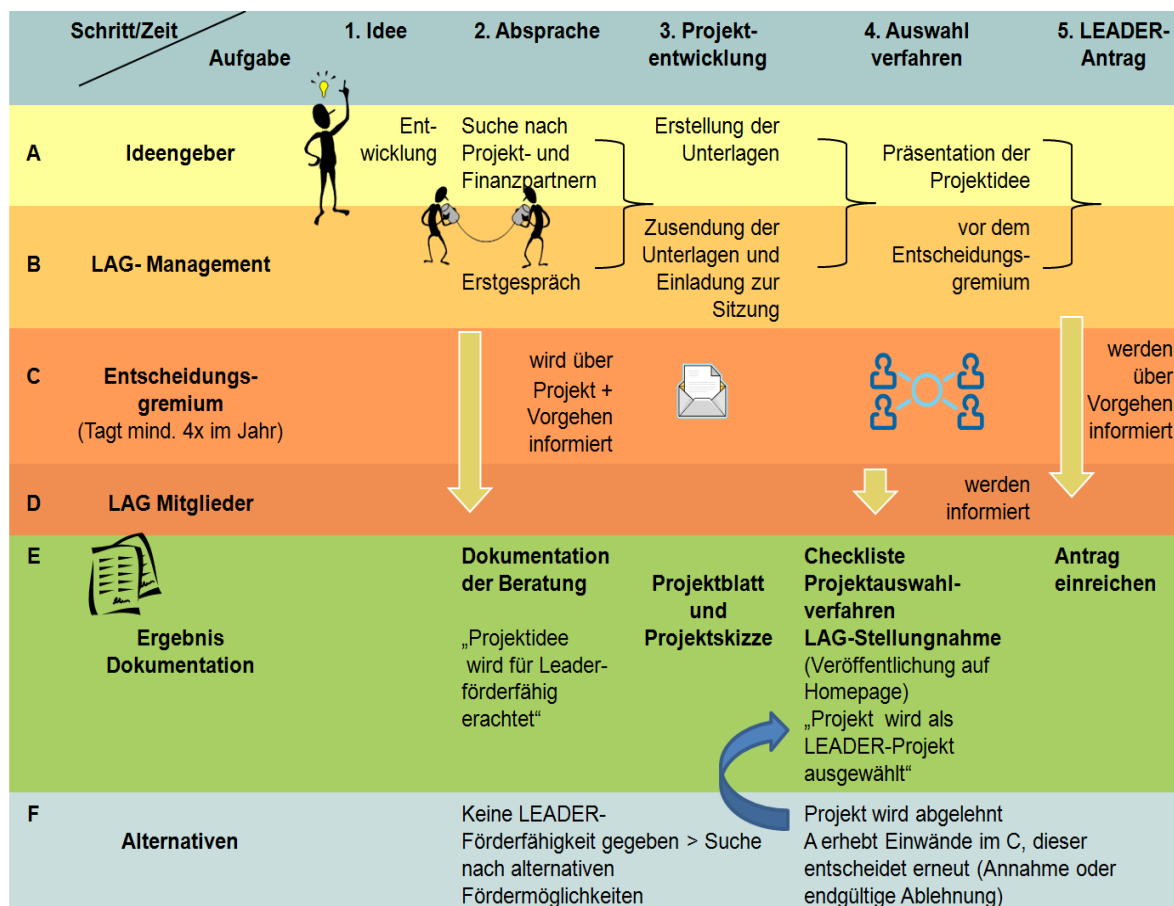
| Schritt/Zeit Aufgabe | | 1. Idee | 2. Absprache | 3. Projektentwicklung | 4. Auswahl verfahren | 5. LEADER-Antrag |
|---|---|---|---|---|---|---|
| A | Ideengeber | Entwicklung | Suche nach Projekt- und Finanzpartnern | Erstellung der Unterlagen | Präsentation der Projektidee | |
| B | LAG- Management | | Erstgespräch | Zusendung der Unterlagen und Einladung zur Sitzung | vor dem Entscheidungsgremium | |
| C | Entscheidungsgremium (Tagt mind. 4x im Jahr) | | wird über Projekt + Vorgehen informiert | | | werden über Vorgehen informiert |
| D | LAG Mitglieder | | | | werden informiert | |
| E | Ergebnis Dokumentation | | Dokumentation der Beratung „Projektidee wird für Leader-förderfähig erachtet“ | Projektblatt und Projektskizze | Checkliste Projektauswahlverfahren LAG-Stellungnahme (Veröffentlichung auf Homepage) „Projekt wird als LEADER-Projekt ausgewählt“ | Antrag einreichen |
| F | Alternativen | | Keine LEADER-Förderfähigkeit gegeben > Suche nach alternativen Fördermöglichkeiten | | Projekt wird abgelehnt A erhebt Einwände im C, dieser entscheidet erneut (Annahme oder endgültige Ablehnung) | |